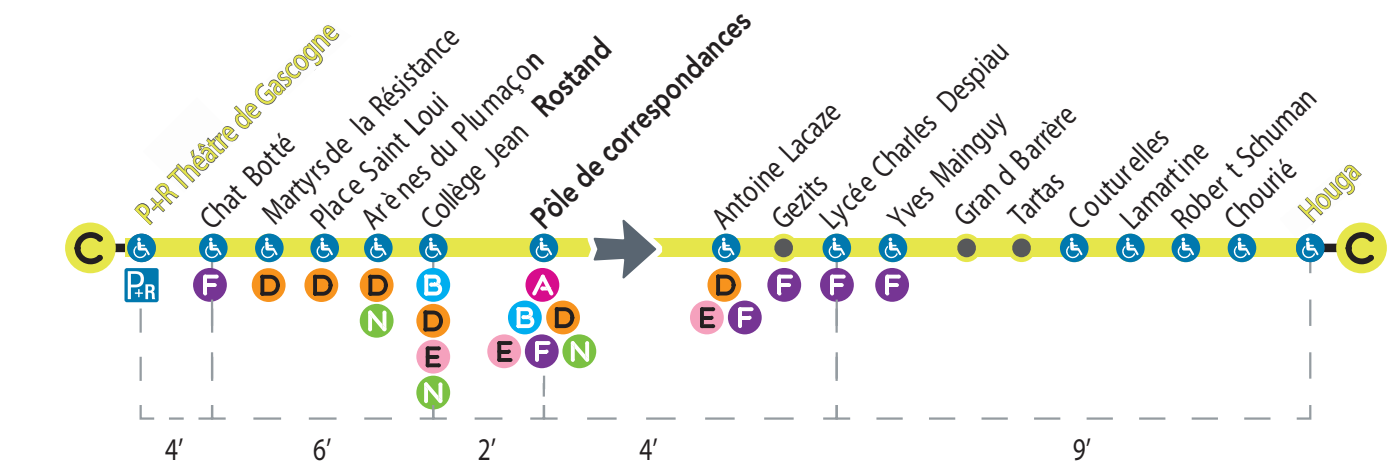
C

P+R Théâtre de Gascogne
Chat Botté
Martyrs de la Résistance
Place Saint Loui
Arènes du Plumaçon
College Jean Rostand
Pôle de correspondances
Antoine Lacaze
Gezits
Lycée Charles Despiau
Yves Mainguy
Gran d Barrère
Tartas
Couturelles
Lamartine
Rober t Schuman
Chourié
Houga

C

P+R
F
D
D
D
N
B
D
E
N
A
B
D
E
F
N
D
E
F
F
F
F

4′
6′
2′
4′
9′